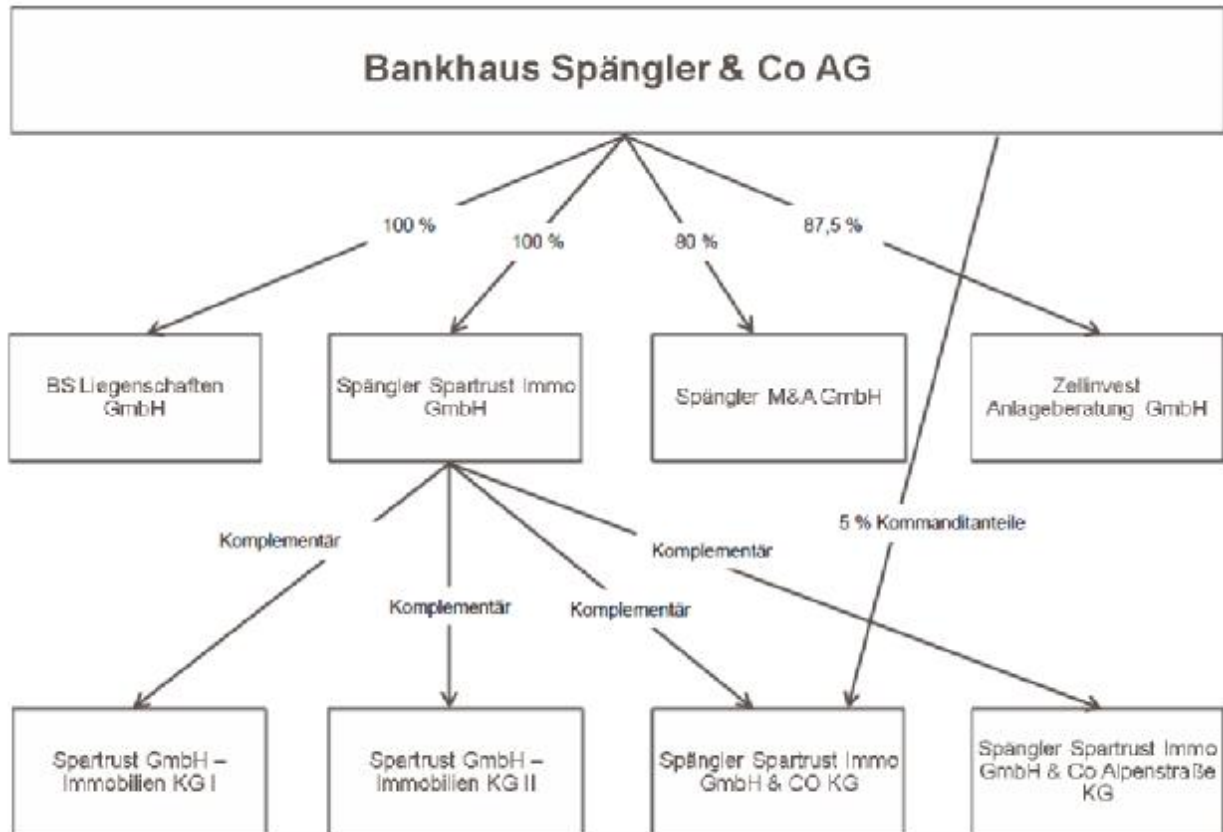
Bankhaus Spängler & Co AG

100 %

100 %

80 %

87,5 %

BS Liegenschaften GmbH

Spängler Spartrust Immo GmbH

Spängler M&A GmbH

Zellinvest Anlageberatung GmbH

5 % Kommanditanteile

Komplementär

Komplementär

Komplementär

Komplementär

Spartrust GmbH – Immobilien KG I

Spartrust GmbH – Immobilien KG II

Spängler Spartrust Immo GmbH & CO KG

Spängler Spartrust Immo GmbH & Co Alpenstraße KG